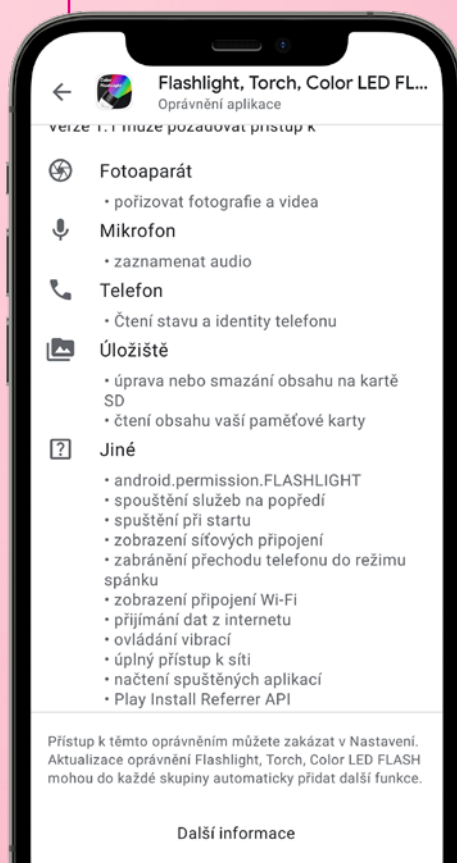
Flashlight, Torch, Color LED FL...
Oprávnění aplikace

Verze 1.1 může požadovat přístup k

Fotoaparát
• pořizovat fotografie a videa

Mikrofon
• zaznamenat audio

Telefon
• Čtení stavu a identity telefonu

Úložiště
• úprava nebo smazání obsahu na kartě SD
• čtení obsahu vaší paměťové karty

Jiné
• android.permission.FLASHLIGHT
• spouštění služeb na popředí
• spuštění při startu
• zobrazení síťových připojení
• zabránění přechodu telefonu do režimu spánku
• zobrazení připojení Wi-Fi
• přijímání dat z internetu
• ovládání vibrací
• úplný přístup k síti
• načtení spuštěných aplikací
• Play Install Referrer API

Přístup k těmto oprávněním můžete zakázat v Nastavení. Aktualizace oprávnění Flashlight, Torch, Color LED FLASH mohou do každé skupiny automaticky přidat další funkce.

Další informace